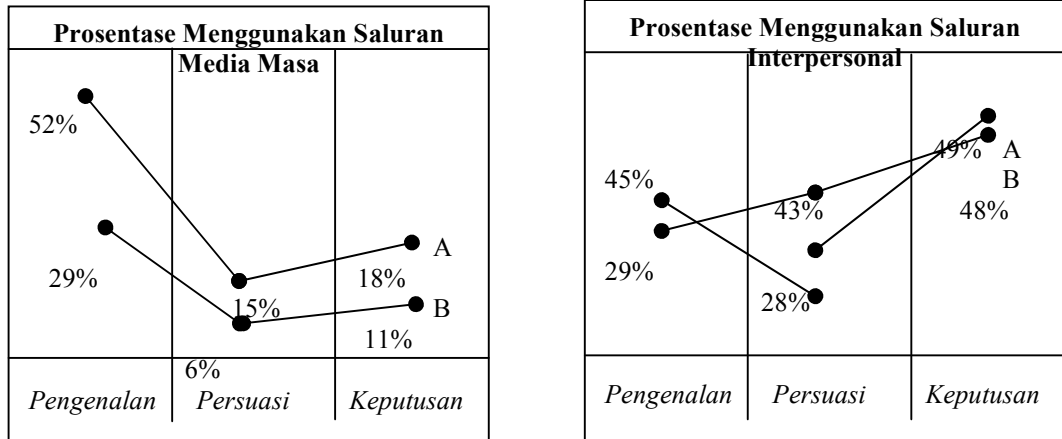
Prosentase Menggunakan Saluran Media Masa

52%
29%
15%
6%
18%
11%
A
B

Pengenalan | Persuasi | Keputusan

Prosentase Menggunakan Saluran Interpersonal

45%
29%
43%
28%
49%
48%
A
B

Pengenalan | Persuasi | Keputusan